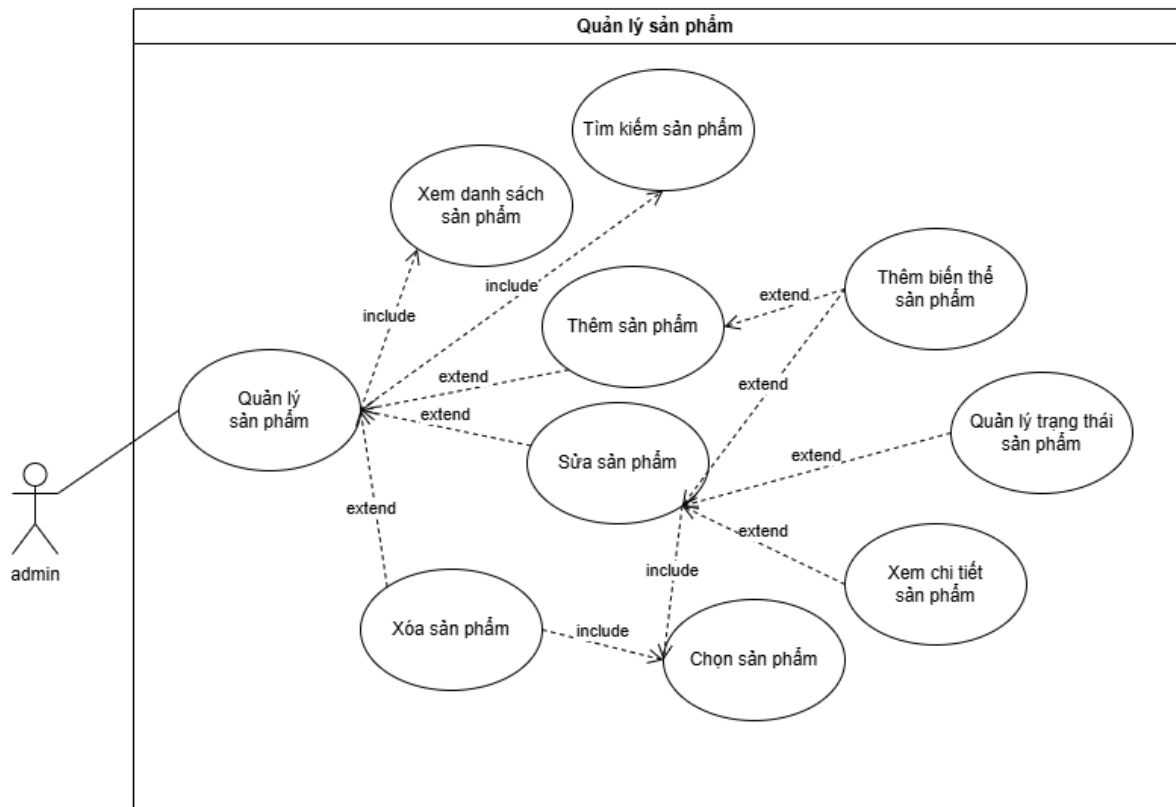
Quản lý sản phẩm

Tìm kiếm sản phẩm

Xem danh sách sản phẩm

include

include

Thêm biến thể sản phẩm

extend

Thêm sản phẩm

extend

extend

Quản lý sản phẩm

extend

Quản lý trạng thái sản phẩm

Sửa sản phẩm

extend

extend

extend

include

Xem chi tiết sản phẩm

admin

Xóa sản phẩm

include

Chọn sản phẩm